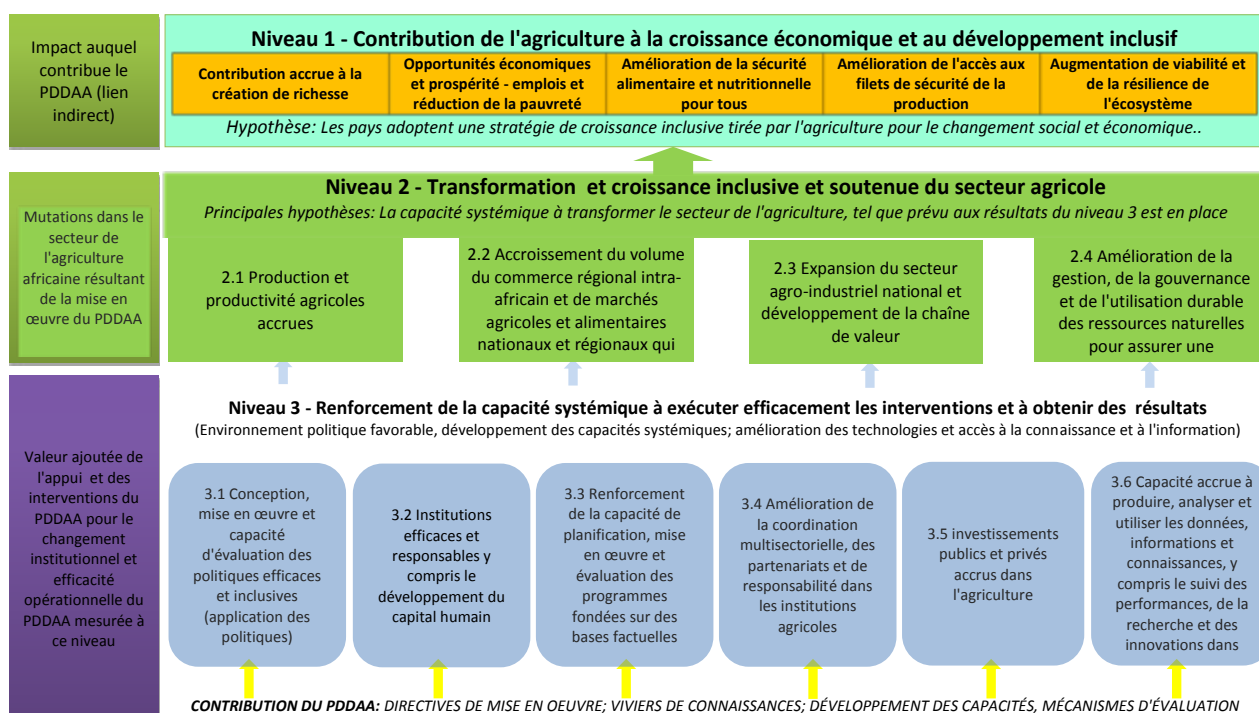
Impact auquel contribue le PDDAA (lien indirect)

Niveau 1 - Contribution de l'agriculture à la croissance économique et au développement inclusif

Contribution accrue à la création de richesse

Opportunités économiques et prospérité - emplois et réduction de la pauvreté

Amélioration de la sécurité alimentaire et nutritionnelle pour tous

Amélioration de l'accès aux filets de sécurité de la production

Augmentation de viabilité et de la résilience de l'écosystème

Hypothèse: Les pays adoptent une stratégie de croissance inclusive tirée par l'agriculture pour le changement social et économique..

Mutations dans le secteur de l'agriculture africaine résultant de la mise en œuvre du PDDAA

Niveau 2 - Transformation et croissance inclusive et soutenue du secteur agricole

Principales hypothèses: La capacité systémique à transformer le secteur de l'agriculture, tel que prévu aux résultats du niveau 3 est en place

2.1 Production et productivité agricoles accrues

2.2 Accroissement du volume du commerce régional intra-africain et de marchés agricoles et alimentaires nationaux et régionaux qui

2.3 Expansion du secteur agro-industriel national et développement de la chaîne de valeur

2.4 Amélioration de la gestion, de la gouvernance et de l'utilisation durable des ressources naturelles pour assurer une

Valeur ajoutée de l'appui et des interventions du PDDAA pour le changement institutionnel et efficacité opérationnelle du PDDAA mesurée à ce niveau

Niveau 3 - Renforcement de la capacité systémique à exécuter efficacement les interventions et à obtenir des résultats

(Environnement politique favorable, développement des capacités systémiques; amélioration des technologies et accès à la connaissance et à l'information)

3.1 Conception, mise en œuvre et capacité d'évaluation des politiques efficaces et inclusives (application des politiques)

3.2 Institutions efficaces et responsables y compris le développement du capital humain

3.3 Renforcement de la capacité de planification, mise en œuvre et évaluation des programmes fondées sur des bases factuelles

3.4 Amélioration de la coordination multisectorielle, des partenariats et de responsabilité dans les institutions agricoles

3.5 investissements publics et privés accrus dans l'agriculture

3.6 Capacité accrue à produire, analyser et utiliser les données, informations et connaissances, y compris le suivi des performances, de la recherche et des innovations dans

CONTRIBUTION DU PDDAA: DIRECTIVES DE MISE EN OEUVRE; VIVIERS DE CONNAISSANCES; DÉVELOPPEMENT DES CAPACITÉS, MÉCANISMES D'ÉVALUATION